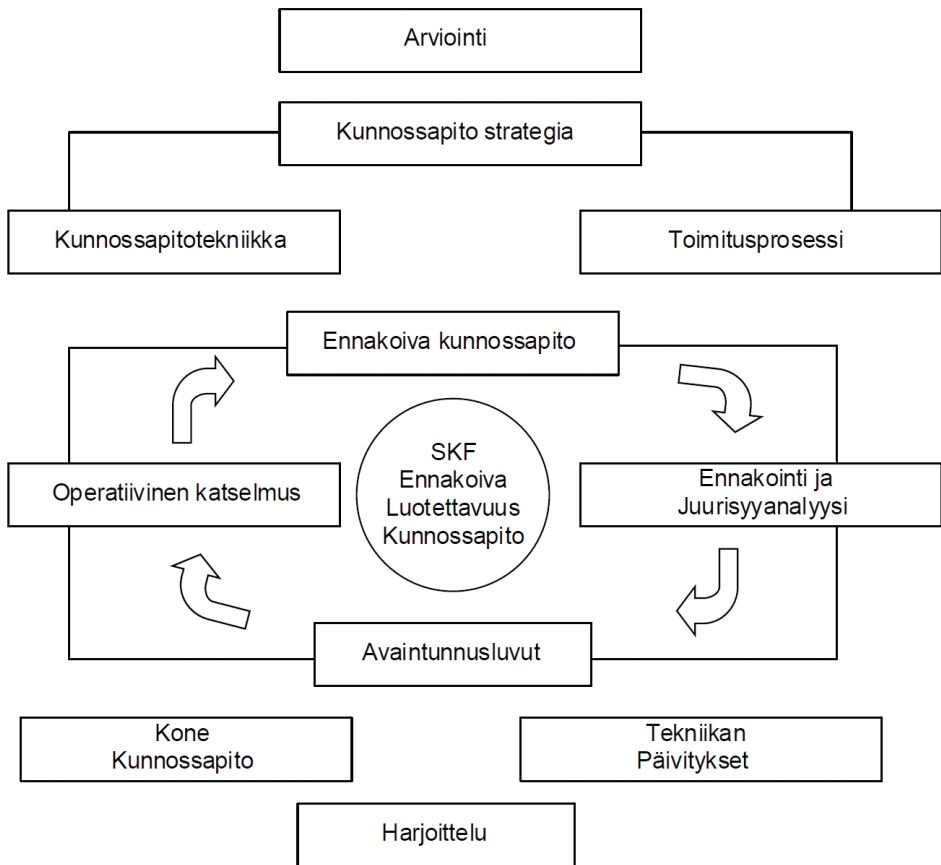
Arviointi

Kunnossapito strategia

Kunnossapitotekniikka

Toimitusprosessi

Ennakoiva kunnossapito

SKF
Ennakoiva
Luotettavuus
Kunnossapito

Ennakointi ja
Juurisyyanalyysi

Avaintunnusluvut

Operatiivinen katselmus

Kone
Kunnossapito

Tekniikan
Päivitykset

Harjoittelu